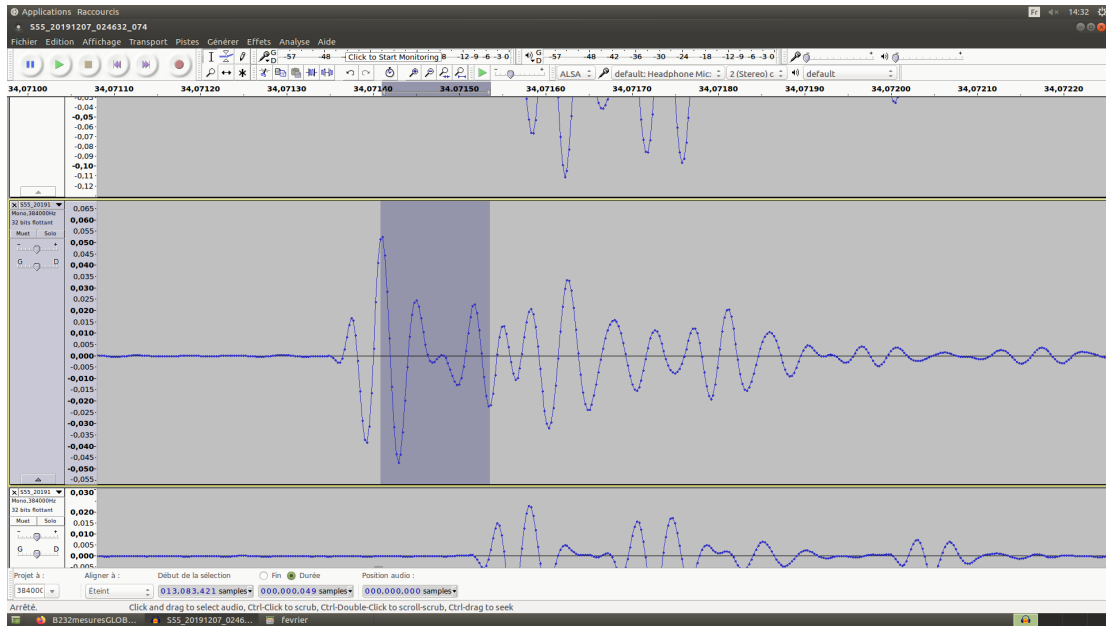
Applications Raccourcis
Fr 14:32
S55_20191207_024632_074
Fichier Edition Affichage Transport Pistes Générer Effets Analyse Aide
-57 -48 Click to Start Monitoring 8 -12 -9 -6 -3 0
-57 -48 -42 -36 -30 -24 -18 -12 -9 -6 -3 0
ALSA default: Headphone Mic: 2 (Stereo) c default
34,07100 34,07110 34,07120 34,07130 34,07140 34,07150 34,07160 34,07170 34,07180 34,07190 34,07200 34,07210 34,07220
-0,04
-0,05
-0,06
-0,07
-0,08
-0,09
-0,10
-0,11
-0,12
S55_20191
Mono, 384000Hz
32 bits flottant
Muet Solo
G D
0,065
0,060
0,055
0,050
0,045
0,040
0,035
0,030
0,025
0,020
0,015
0,010
0,005
0,000
-0,005
-0,010
-0,015
-0,020
-0,025
-0,030
-0,035
-0,040
-0,045
-0,050
-0,055
S55_20191
Mono, 384000Hz
32 bits flottant
Muet Solo
G D
0,030
0,020
0,015
0,010
0,005
0,000
Projet à : 384000
Aligner à : Éteint
Début de la sélection 013.083.421 samples
Fin Durée 000.000.049 samples
Position audio : 000.000.000 samples
Arrêté.
Click and drag to select audio, Ctrl-Click to scrub, Ctrl-Double-Click to scroll-scrub, Ctrl-drag to seek
B232mesuresGLOB... S55_20191207_0246... fevrier